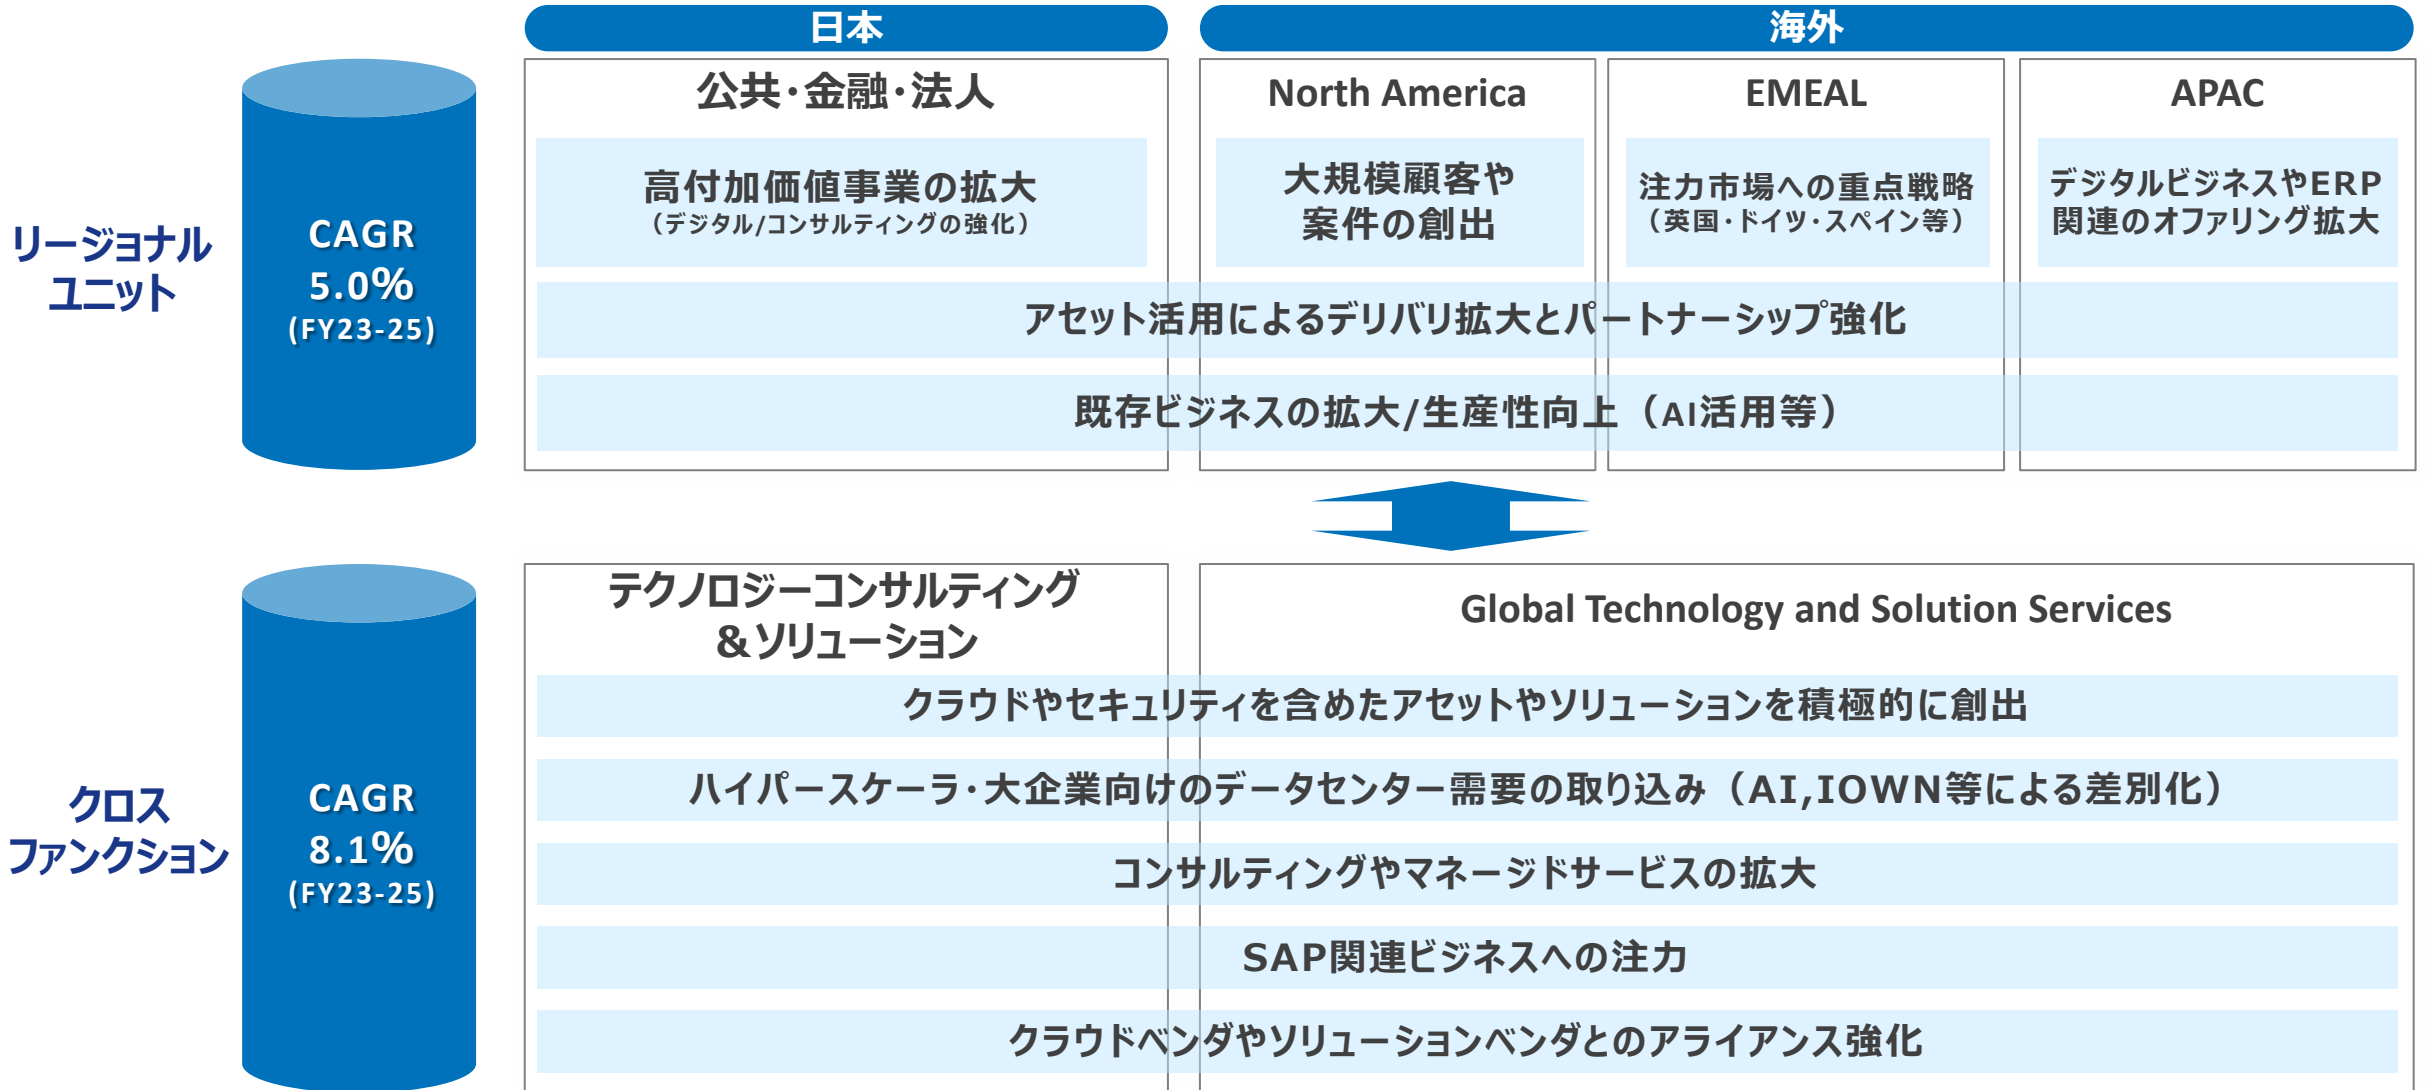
日本

海外

リージョナルユニット

CAGR
5.0%
(FY23-25)

公共・金融・法人

高付加価値事業の拡大
(デジタル/コンサルティングの強化)

North America

大規模顧客や案件の創出

EMEAL

注力市場への重点戦略
(英国・ドイツ・スペイン等)

APAC

デジタルビジネスやERP関連のオファリング拡大

アセット活用によるデリバリ拡大とパートナーシップ強化

既存ビジネスの拡大/生産性向上(AI活用等)

クロスファンクション

CAGR
8.1%
(FY23-25)

テクノロジーコンサルティング＆ソリューション

Global Technology and Solution Services

クラウドやセキュリティを含めたアセットやソリューションを積極的に創出

ハイパースケーラ・大企業向けのデータセンター需要の取り込み(AI,IOWN等による差別化)

コンサルティングやマネージドサービスの拡大

SAP関連ビジネスへの注力

クラウドベンダやソリューションベンダとのアライアンス強化